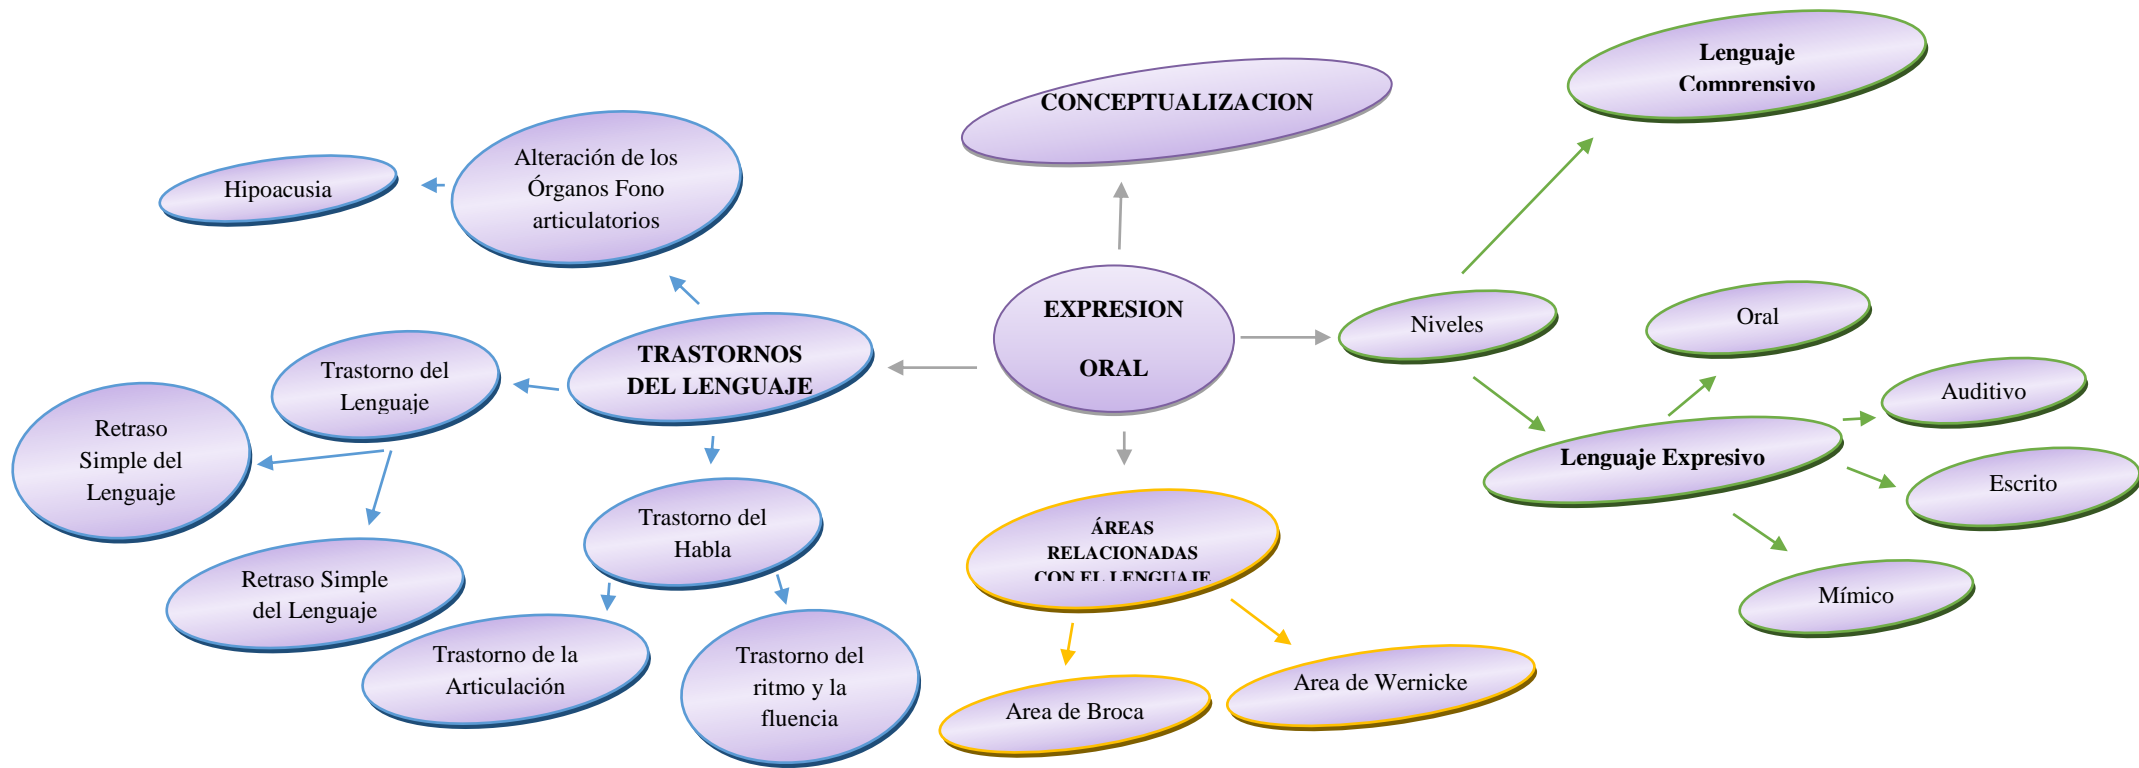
EXPRESION ORAL

CONCEPTUALIZACION

Niveles

Lenguaje Comprensivo

Lenguaje Expresivo

Oral

Auditivo

Escrito

Mímico

ÁREAS RELACIONADAS CON EL LENGUAJE

Area de Broca

Area de Wernicke

TRASTORNOS DEL LENGUAJE

Alteración de los Órganos Fono articulatorios

Hipoacusia

Trastorno del Lenguaje

Retraso Simple del Lenguaje

Retraso Simple del Lenguaje

Trastorno del Habla

Trastorno de la Articulación

Trastorno del ritmo y la fluencia